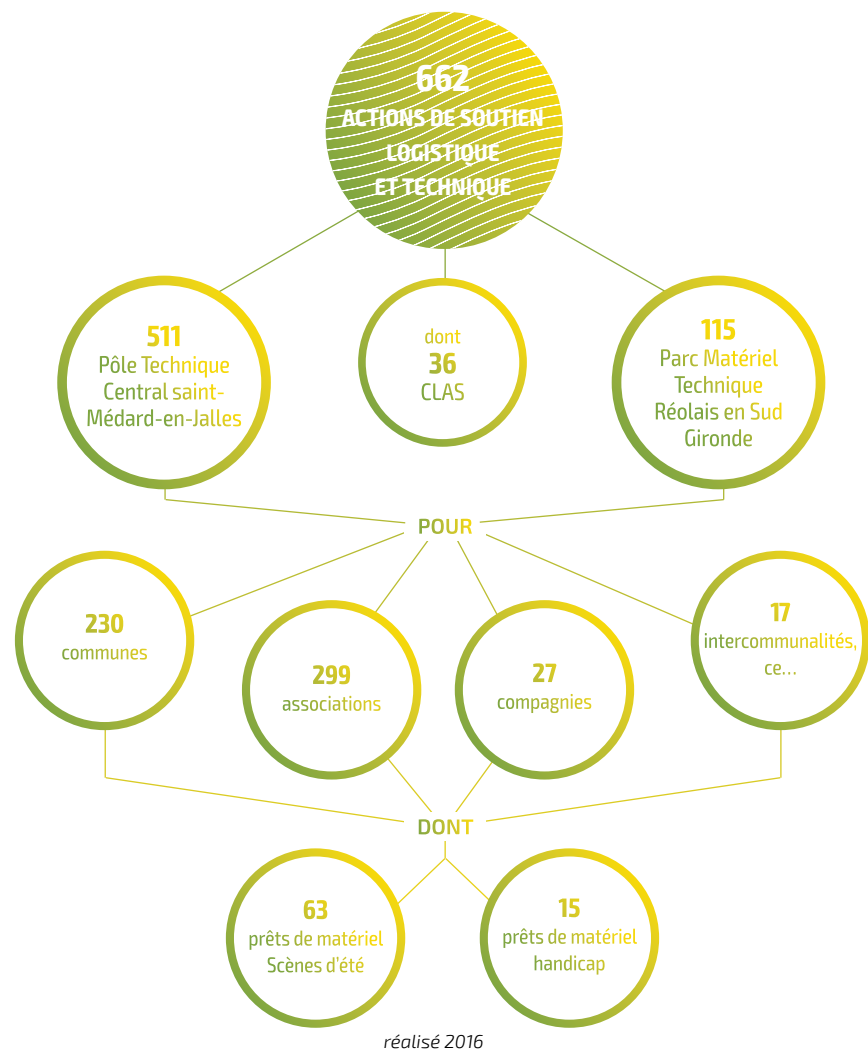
662
ACTIONS DE SOUTIEN LOGISTIQUE ET TECHNIQUE

511
Pôle Technique Central saint-Médard-en-Jalles

dont
36
CLAS

115
Parc Matériel Technique Réolais en Sud Gironde

POUR

230
communes

299
associations

27
compagnies

17
intercommunalités, ce...

DONT

63
prêts de matériel Scènes d'été

15
prêts de matériel handicap

réalisé 2016